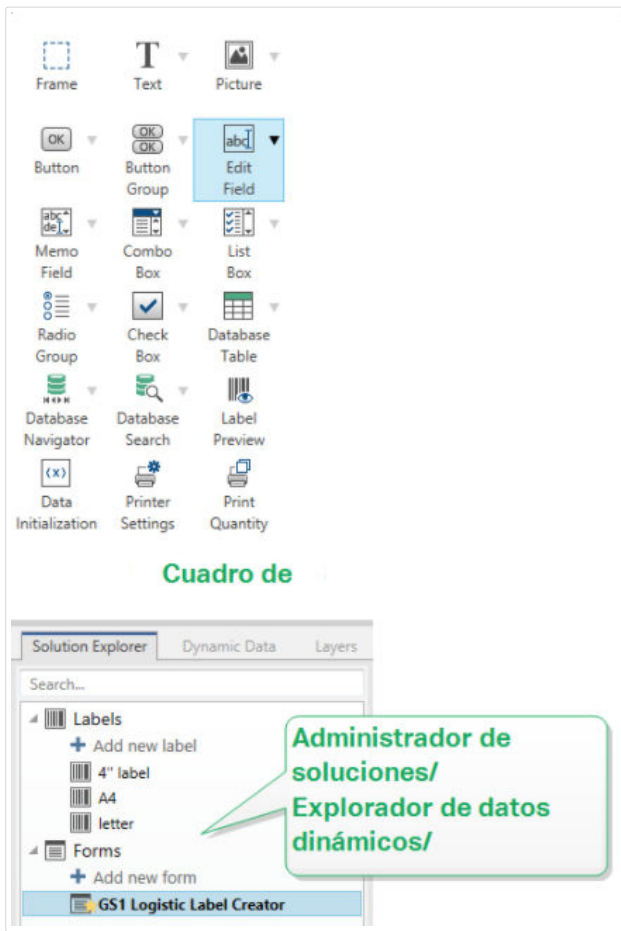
Frame
Text
Picture
Button
Button Group
abc
Edit Field
Memo Field
Combo Box
List Box
Radio Group
Check Box
Database Table
Database Navigator
Database Search
Label Preview
(x)
Data Initialization
Printer Settings
Print Quantity

Cuadro de

Solution Explorer
Dynamic Data
Layers
Search...
Labels
Add new label
4" label
A4
letter
Forms
Add new form
GS1 Logistic Label Creator

Administrador de soluciones/ Explorador de datos dinámicos/